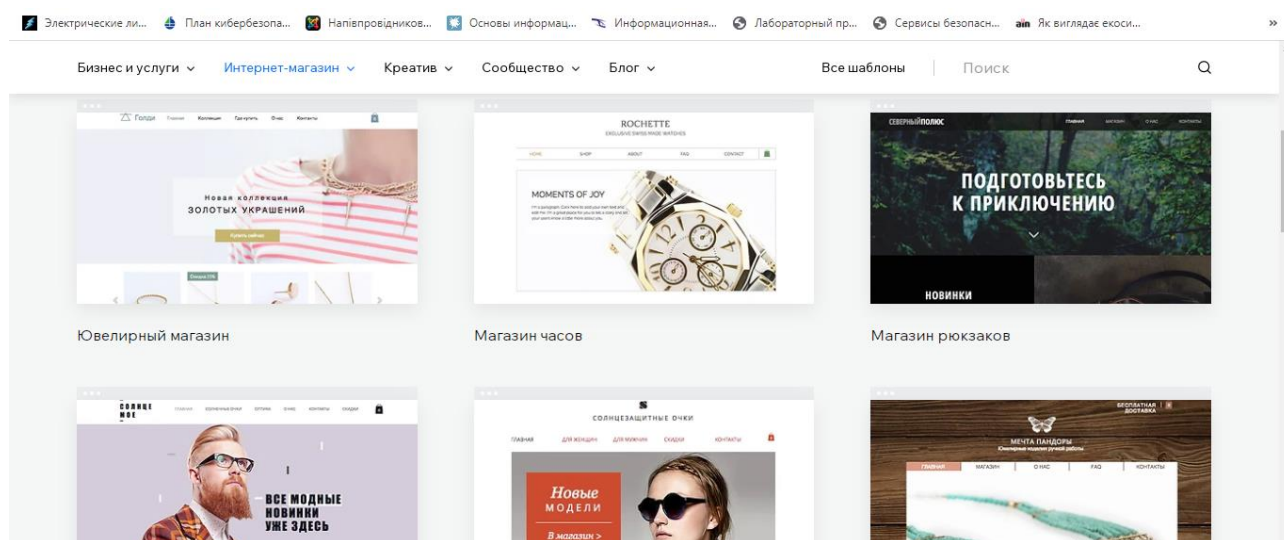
Электрические ли... План кибербезопа... Напівпровідников... Основы информац... Информационная... Лабораторный пр... Сервисы безопасн... Як виглядає екоси...

Бизнес и услуги Интернет-магазин Креатив Сообщество Блог Все шаблоны Поиск

Голди Главная Коллекции Где купить О нас Контакты

Новая коллекция ЗОЛОТЫХ УКРАШЕНИЙ

Купить сейчас

Скидка 20%

Ювелирный магазин

ROCHETTE
EXCLUSIVE SWISS MADE WATCHES

HOME SHOP ABOUT FAQ CONTACT

MOMENTS OF JOY

Магазин часов

СЕВЕРНЫЙ ПОЛЮС ГЛАВНАЯ МАГАЗИН О НАС КОНТАКТЫ

ПОДГОТОВЬТЕСЬ К ПРИКЛЮЧЕНИЮ

НОВИНКИ

Магазин рюкзаков

СОЛНЦЕ НОЕ

ВСЕ МОДНЫЕ НОВИНКИ УЖЕ ЗДЕСЬ

СОЛНЦЕЗАЩИТНЫЕ ОЧКИ

ГЛАВНАЯ ДЛЯ ЖЕНЩИН ДЛЯ МУЖЧИН СКИДКИ КОНТАКТЫ

Новые модели

В магазин >

БЕСПЛАТНАЯ ДОСТАВКА

МЕЧТА ПАНДОРЫ

ГЛАВНАЯ МАГАЗИН О НАС FAQ КОНТАКТЫ